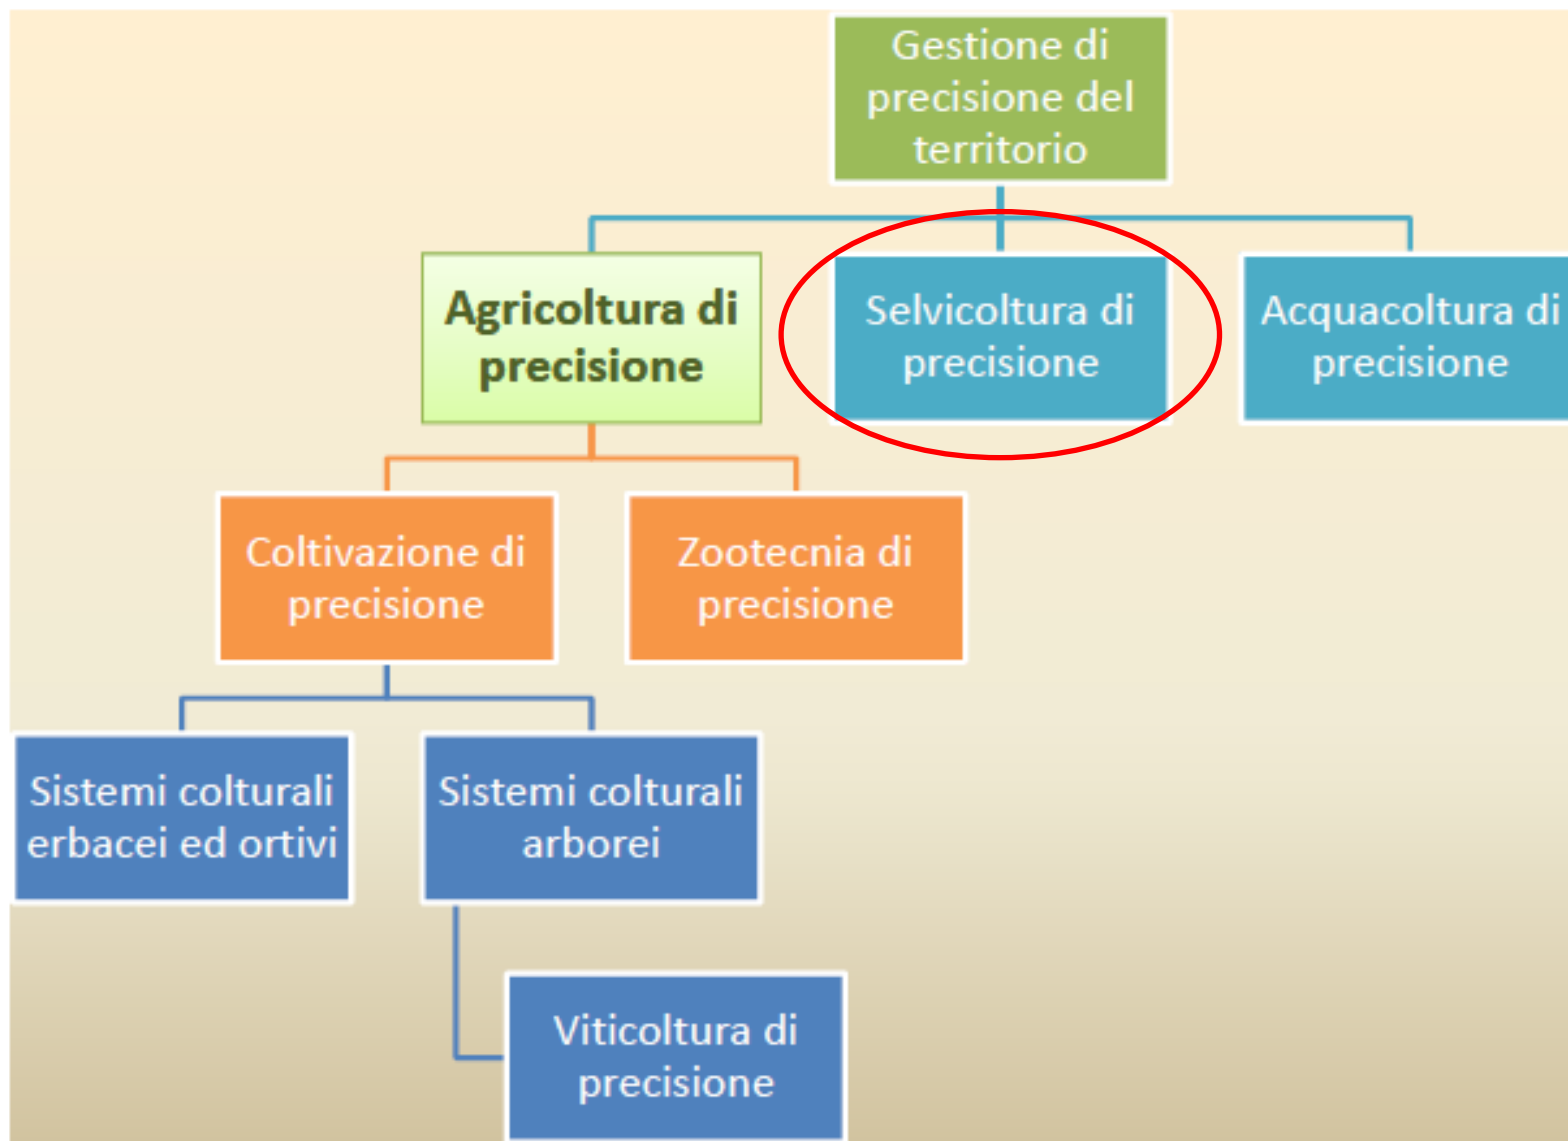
Gestione di precisione del territorio

Agricoltura di precisione

Selvicoltura di precisione

Acquacoltura di precisione

Coltivazione di precisione

Zootecnia di precisione

Sistemi colturali erbacei ed ortivi

Sistemi colturali arborei

Viticoltura di precisione